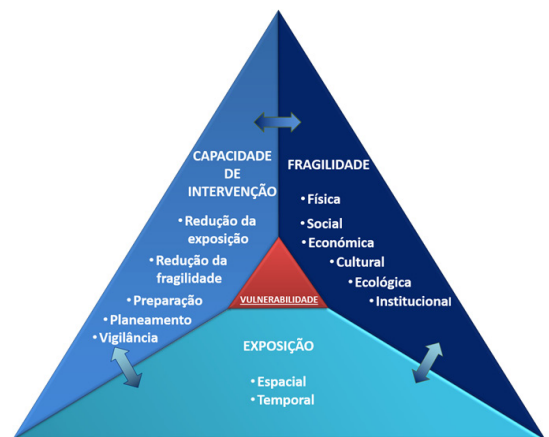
CAPACIDADE DE INTERVENÇÃO

• Redução da exposição
• Redução da fragilidade
• Preparação
• Planeamento
• Vigilância

FRAGILIDADE

• Física
• Social
• Económica
• Cultural
• Ecológica
• Institucional

VULNERABILIDADE

EXPOSIÇÃO

• Espacial
• Temporal